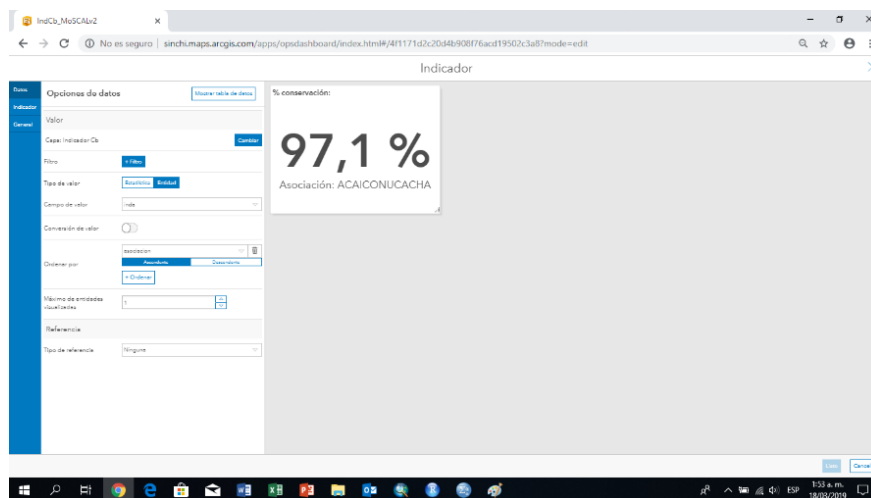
IndCb_MoSCALv2 ×

No es seguro | sinchi.maps.arcgis.com/apps/opsdashboard/index.html#/4f1171d2c20d4b908f76acd19502c3a8?mode=edit

Indicador

Datos
Indicador
General

Opciones de datos

Mostrar tabla de datos

Valor

Capa: Indicador Cb

Cambiar

Filtro

+ Filtro

Tipo de valor

Estadística

Entidad

Campo de valor

inde

Conversión de valor

Ordenar por

asociacion

Ascendente

Descendente

+ Ordenar

Máximo de entidades visualizadas

1

Referencia

Tipo de referencia

Ninguno

% conservación:

97,1 %

Asociación: ACAICONUCACHA

Listo

Cancelar

ESP

1:53 a. m.
18/08/2019